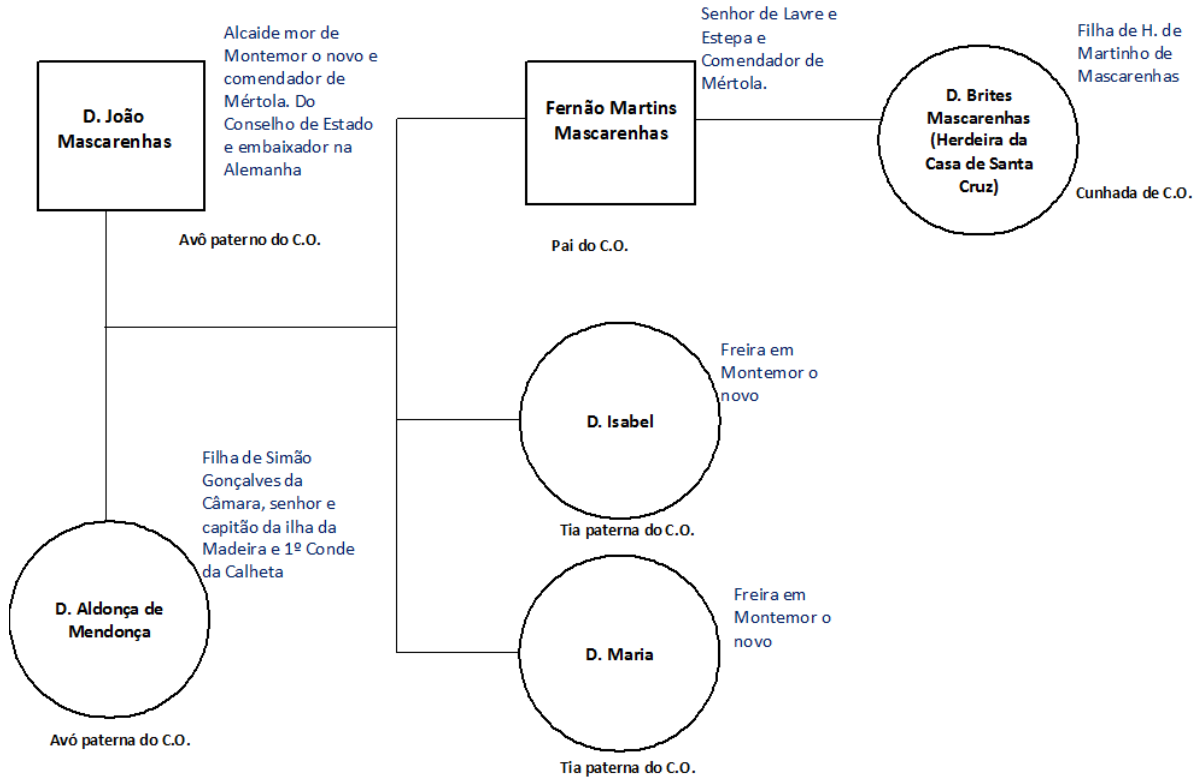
D. João Mascarenhas

Alcaide mor de Montemor o novo e comendador de Mértola. Do Conselho de Estado e embaixador na Alemanha

Avô paterno do C.O.

Fernão Martins Mascarenhas

Senhor de Lavre e Estepa e Comendador de Mértola.

Pai do C.O.

D. Brites Mascarenhas (Herdeira da Casa de Santa Cruz)

Filha de H. de Martinho de Mascarenhas

Cunhada de C.O.

D. Isabel

Freira em Montemor o novo

Tia paterna do C.O.

Filha de Simão Gonçalves da Câmara, senhor e capitão da ilha da Madeira e 1º Conde da Calheta

D. Aldonça de Mendonça

Avó paterna do C.O.

D. Maria

Freira em Montemor o novo

Tia paterna do C.O.